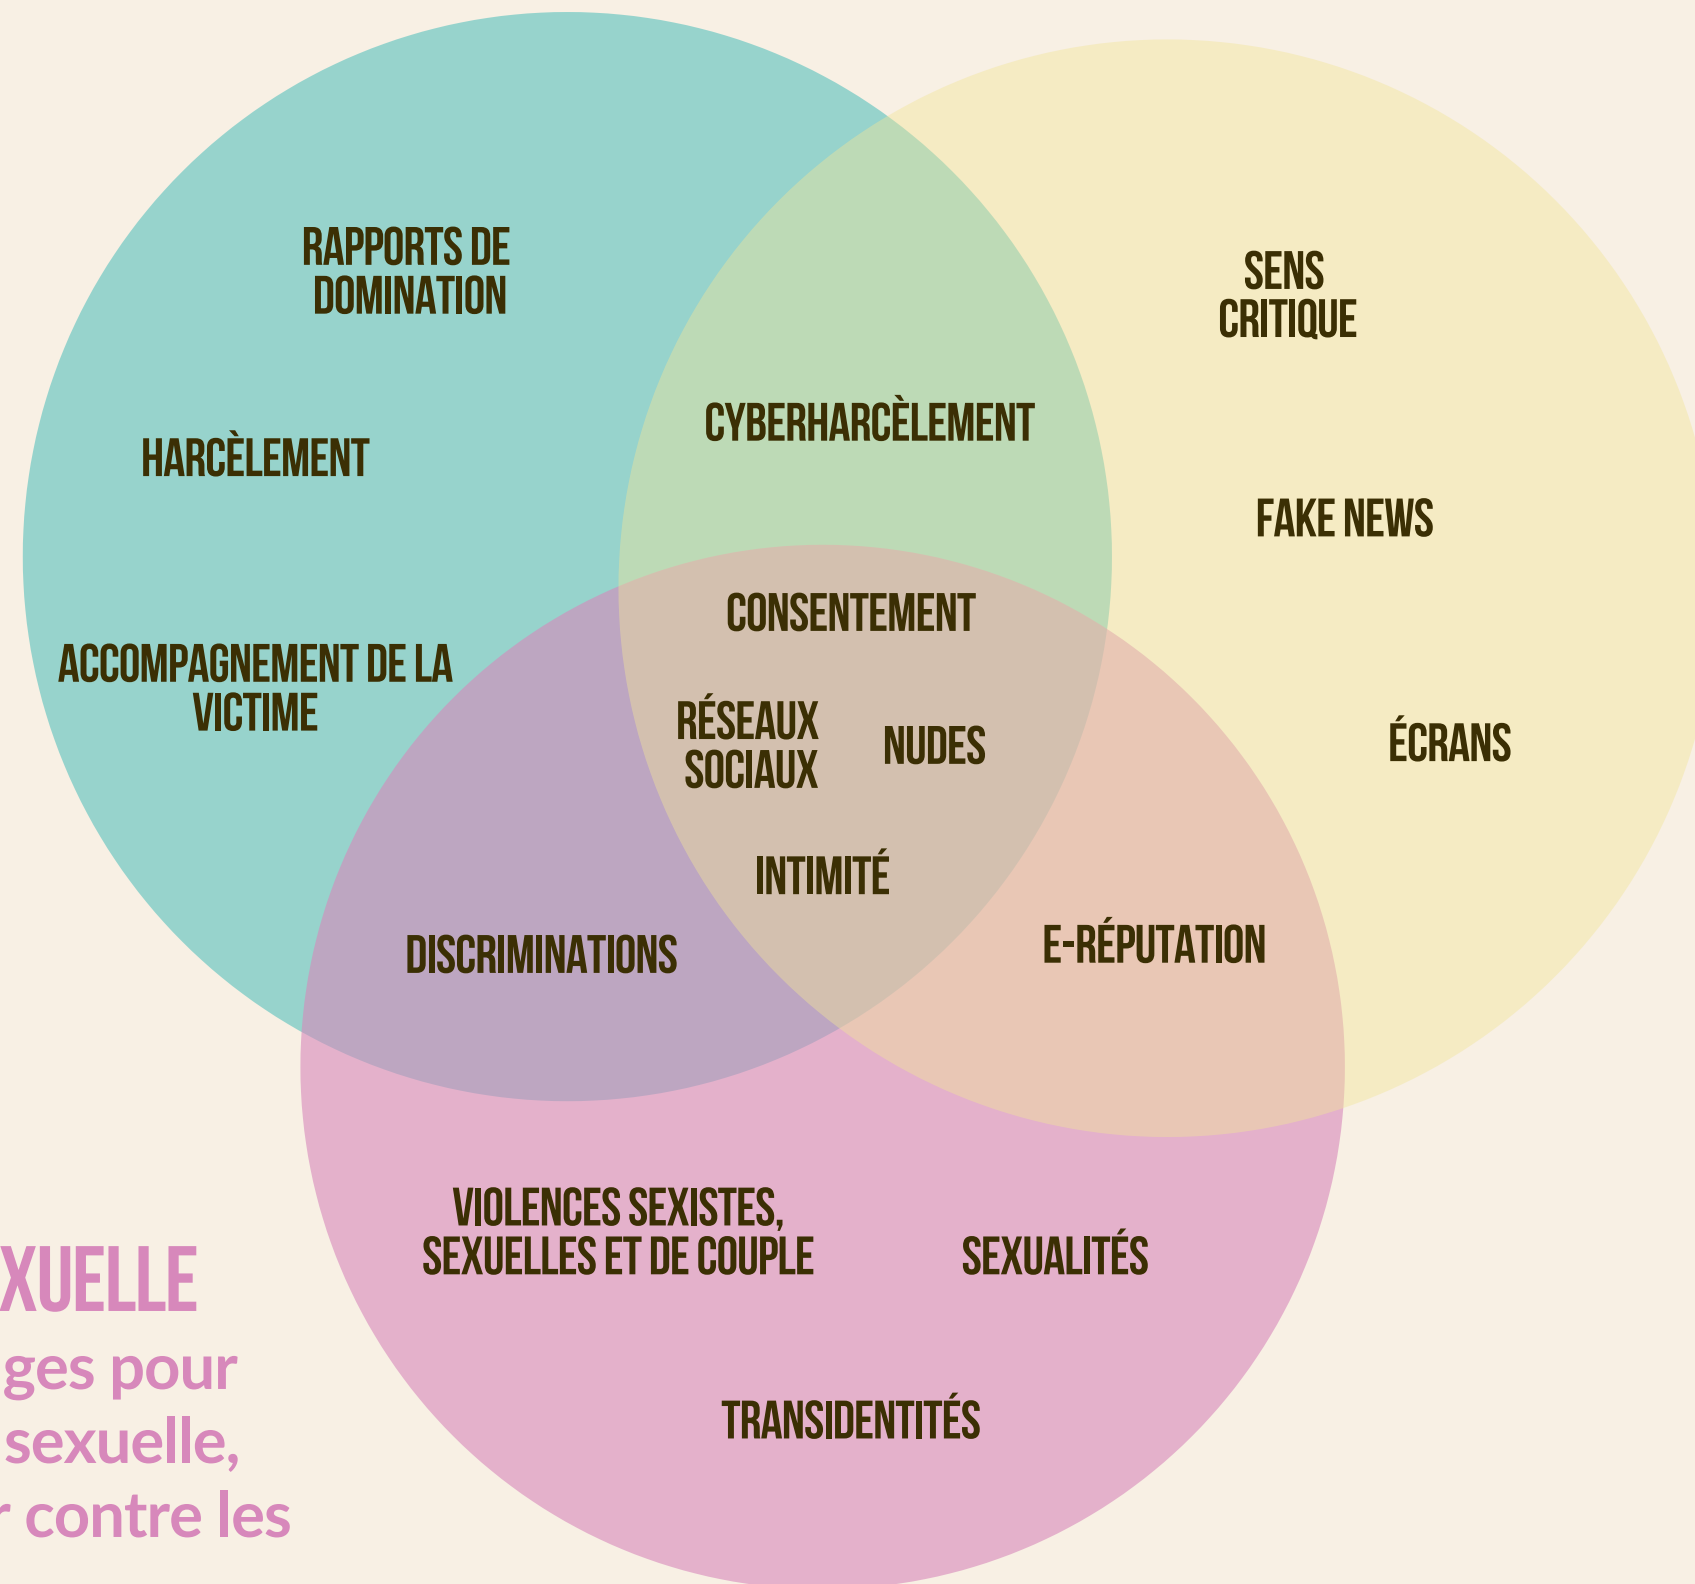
RAPPORTS DE DOMINATION

SENS CRITIQUE

CYBERHARCÈLEMENT

HARCÈLEMENT

FAKE NEWS

CONSENTEMENT

ACCOMPAGNEMENT DE LA VICTIME

RÉSEAUX SOCIAUX

NUDES

ÉCRANS

INTIMITÉ

DISCRIMINATIONS

E-RÉPUTATION

VIOLENCES SEXISTES, SEXUELLES ET DE COUPLE

SEXUALITÉS

TRANSIDENTITÉS

XUELLE

ges pour

sexuelle,

r contre les